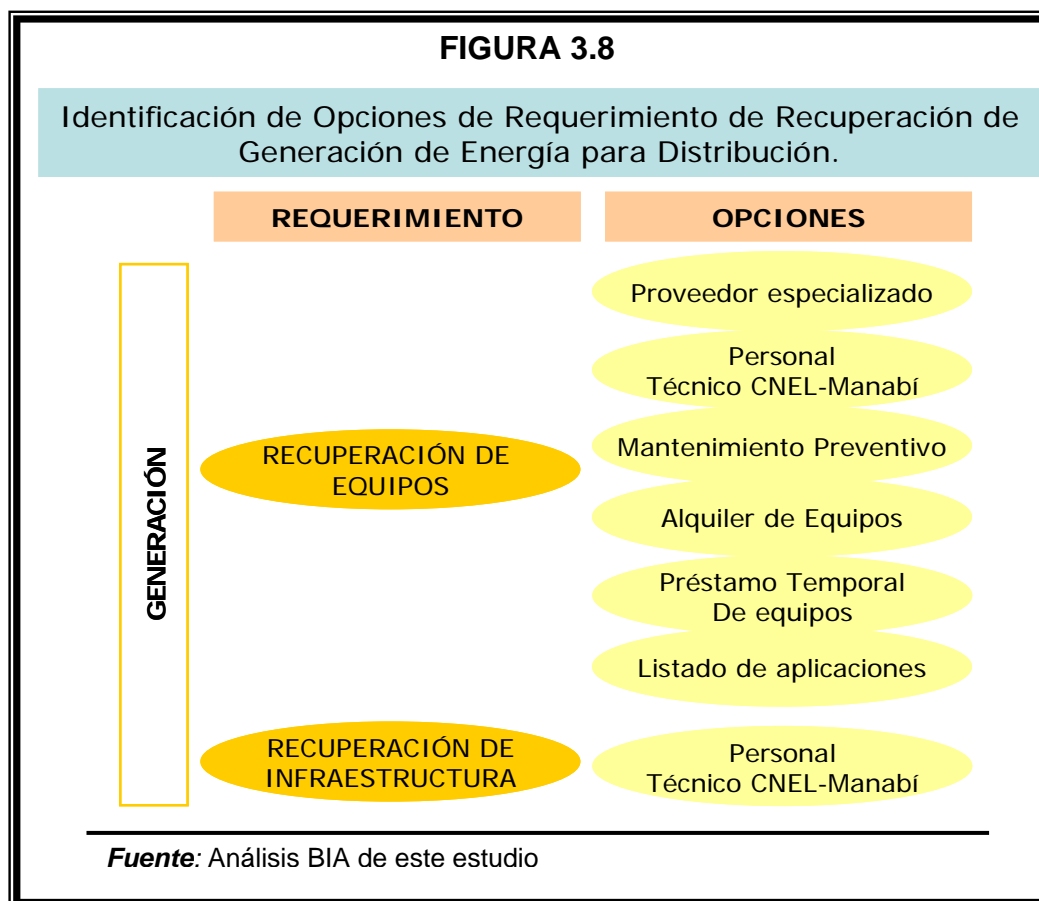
FIGURA 3.8

Identificación de Opciones de Requerimiento de Recuperación de Generación de Energía para Distribución.

REQUERIMIENTO

OPCIONES

GENERACIÓN

RECUPERACIÓN DE EQUIPOS

Proveedor especializado

Personal Técnico CNEL-Manabí

Mantenimiento Preventivo

Alquiler de Equipos

Préstamo Temporal De equipos

Listado de aplicaciones

RECUPERACIÓN DE INFRAESTRUCTURA

Personal Técnico CNEL-Manabí

Fuente: Análisis BIA de este estudio